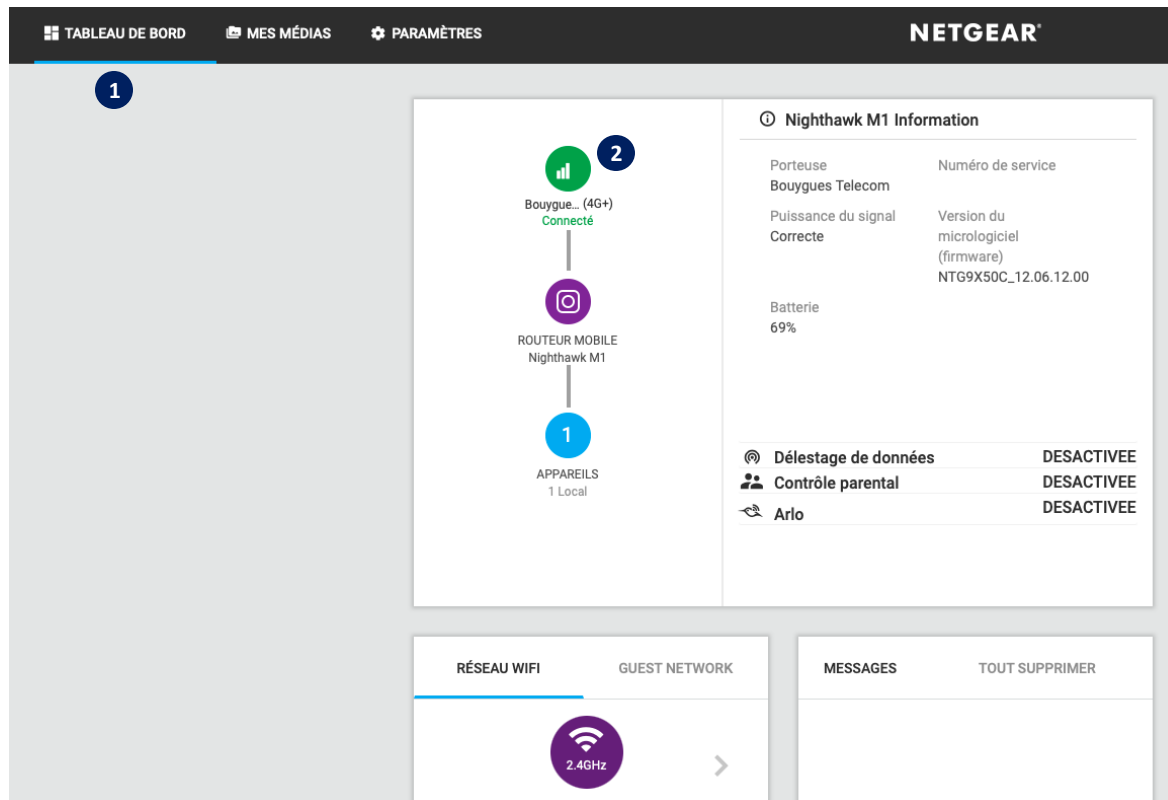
TABLEAU DE BORD
MES MÉDIAS
PARAMÈTRES
NETGEAR

1

2
Bouygue... (4G+)
Connecté

ROUTEUR MOBILE
Nighthawk M1

1
APPAREILS
1 Local

Nighthawk M1 Information

Porteuse
Bouygues Telecom

Numéro de service

Puissance du signal
Correcte

Version du micrologiciel (firmware)
NTG9X50C_12.06.12.00

Batterie
69%

Délestage de données DESACTIVEE
Contrôle parental DESACTIVEE
Arlo DESACTIVEE

RÉSEAU WIFI
GUEST NETWORK

2.4GHz

MESSAGES
TOUT SUPPRIMER